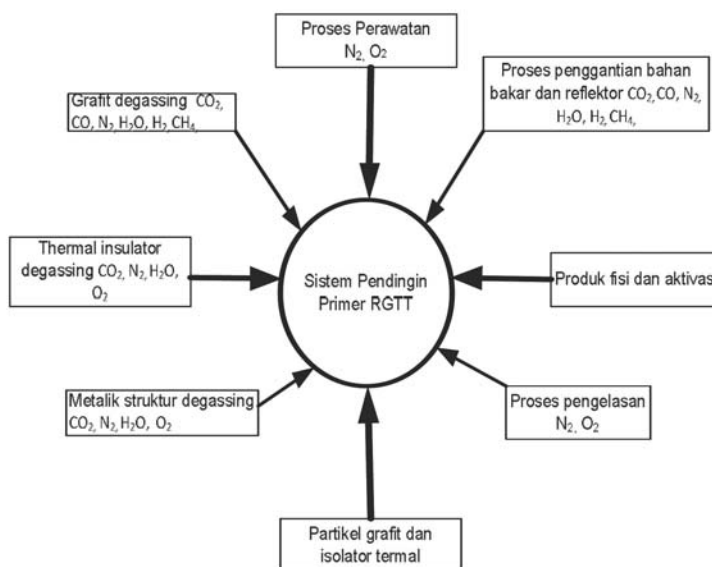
Proses Perawatan $N_2$, $O_2$

Proses penggantian bahan bakar dan reflektor $CO_2$, CO, $N_2$, $H_2O$, $H_2$, $CH_4$,

Grafit degassing $CO_2$, CO, $N_2$, $H_2O$, $H_2$, $CH_4$,

Thermal insulator degassing $CO_2$, $N_2$, $H_2O$, $O_2$

Sistem Pendingin Primer RGTT

Produk fisi dan aktivas

Metalik struktur degassing $CO_2$, $N_2$, $H_2O$, $O_2$

Proses pengelasan $N_2$, $O_2$

Partikel grafit dan isolator termal